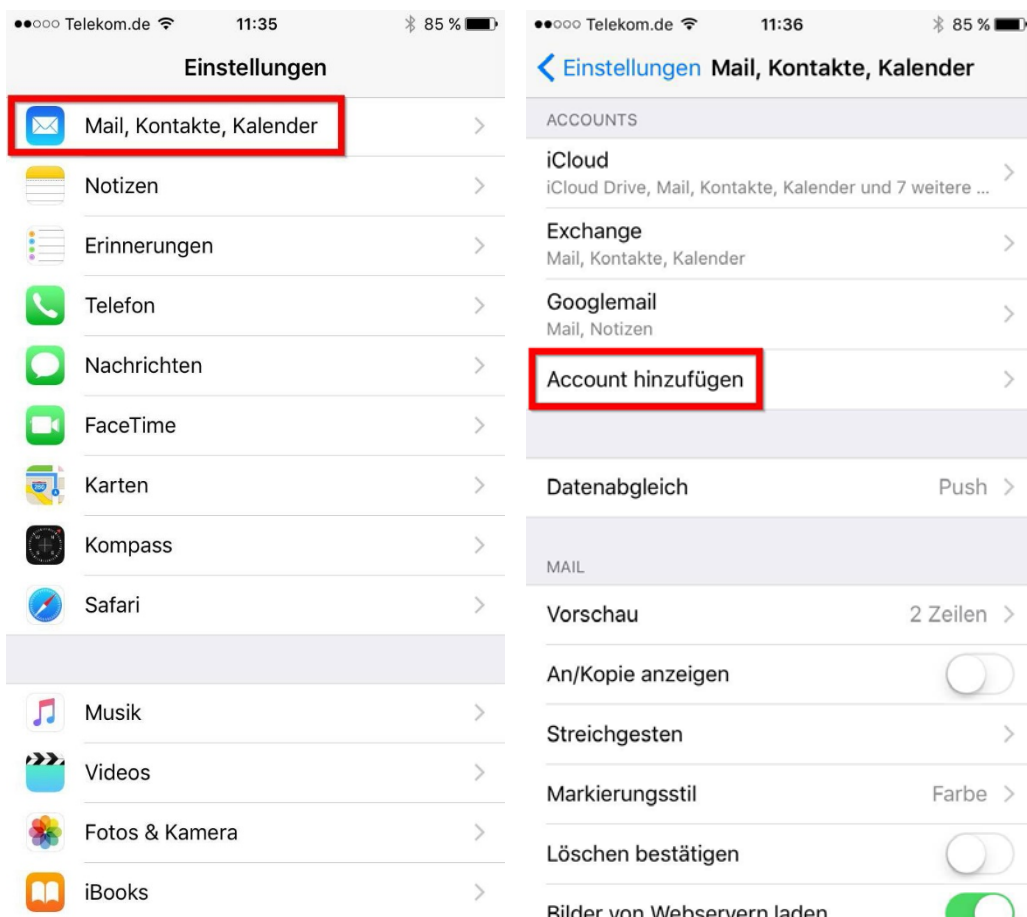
●●○○○ Telekom.de 11:35 85 %

Einstellungen

Mail, Kontakte, Kalender

Notizen

Erinnerungen

Telefon

Nachrichten

FaceTime

Karten

Kompass

Safari

Musik

Videos

Fotos & Kamera

iBooks

●●○○○ Telekom.de 11:36 85 %

< Einstellungen Mail, Kontakte, Kalender

ACCOUNTS

iCloud
iCloud Drive, Mail, Kontakte, Kalender und 7 weitere ...

Exchange
Mail, Kontakte, Kalender

Googlemail
Mail, Notizen

Account hinzufügen

Datenabgleich Push

MAIL

Vorschau 2 Zeilen

An/Kopie anzeigen

Streichgesten

Markierungsstil Farbe

Löschen bestätigen

Bilder von Webservern laden